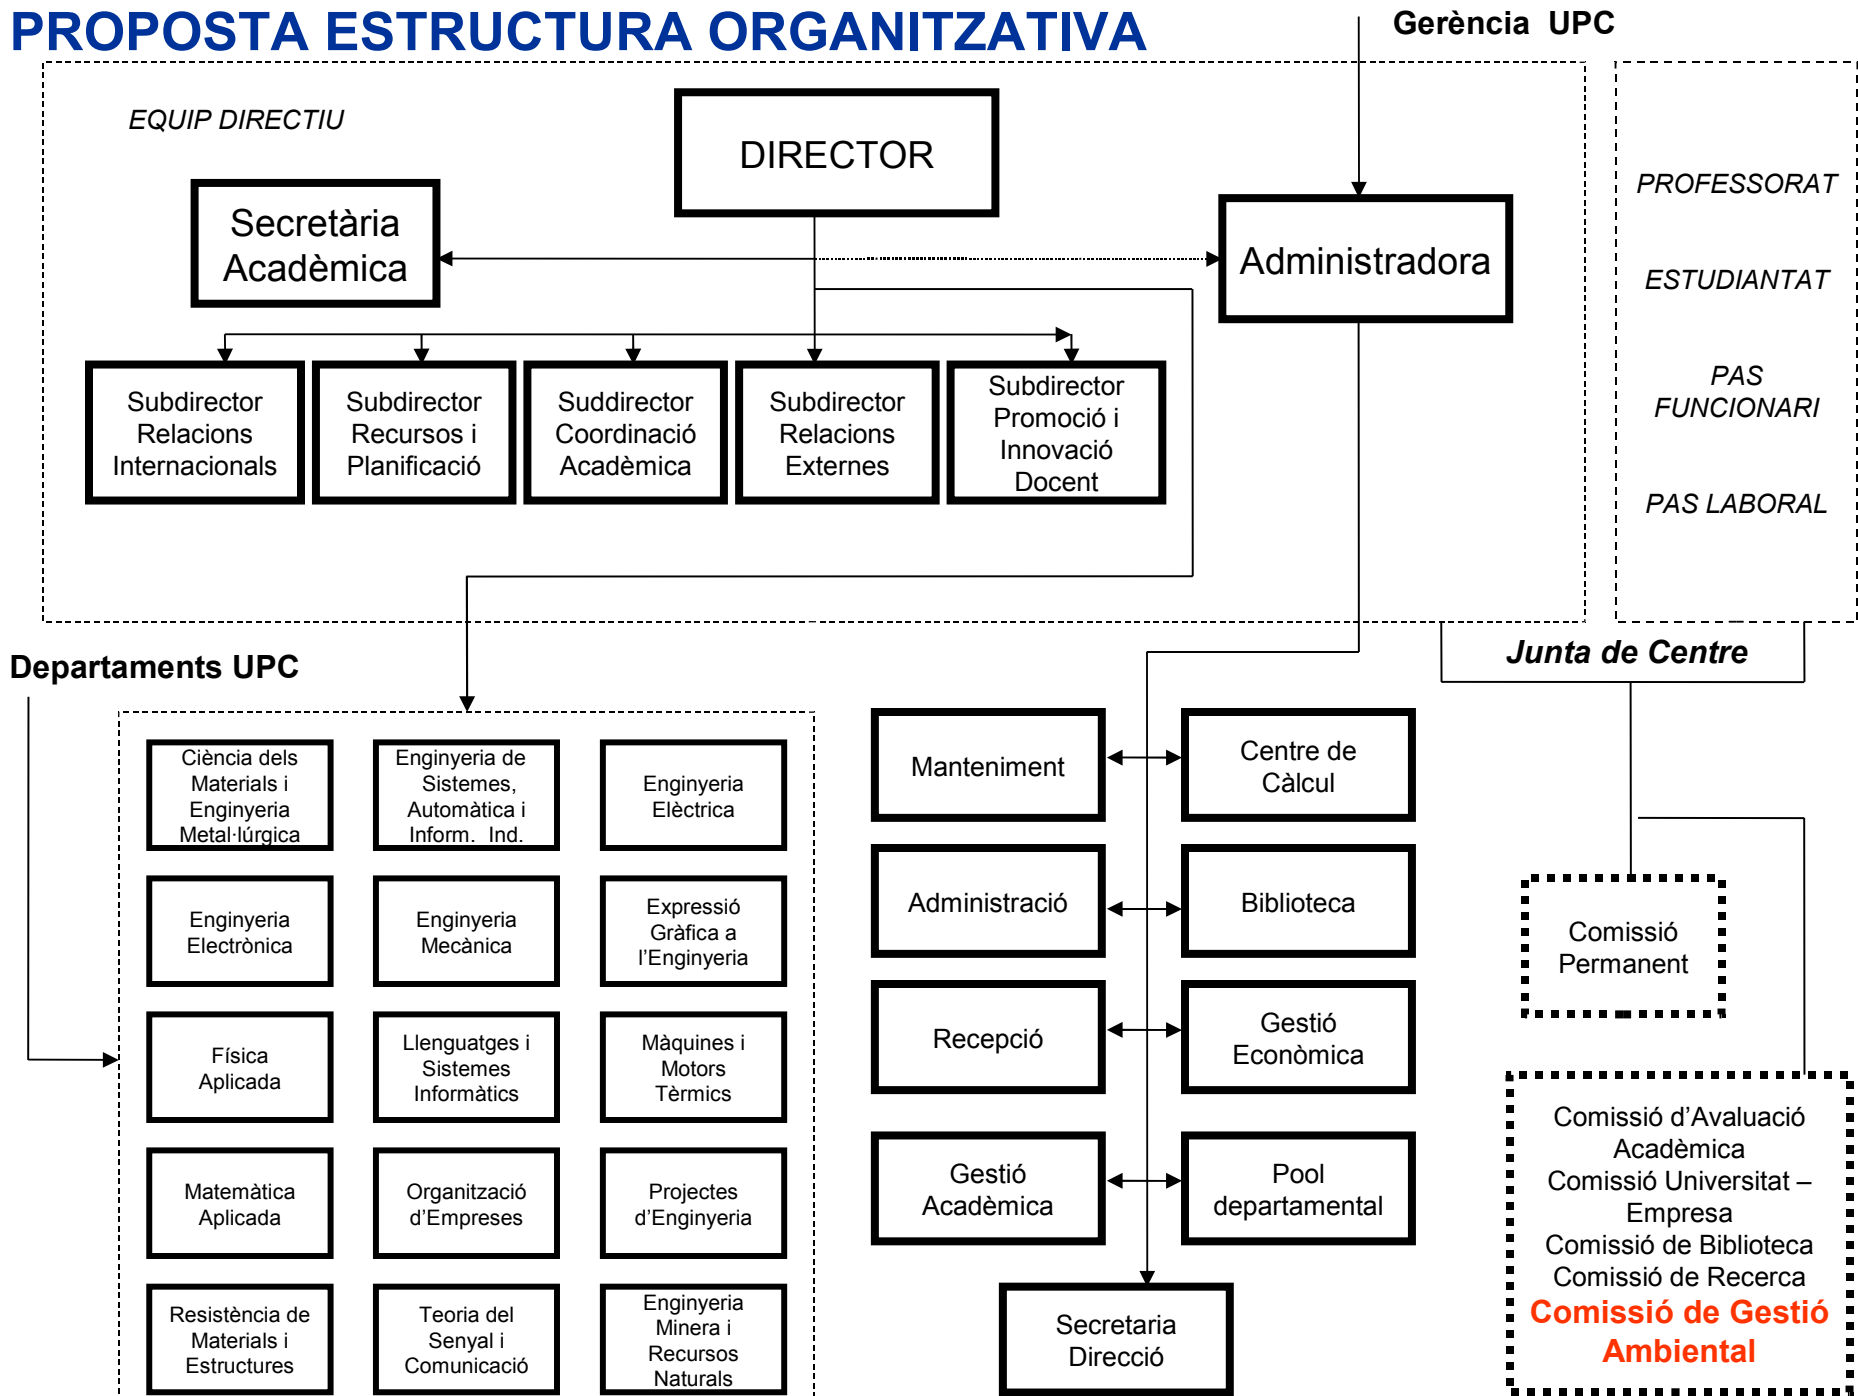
PROPOSTA ESTRUCTURA ORGANITZATIVA

Gerència UPC

EQUIP DIRECTIU

DIRECTOR

Secretària Acadèmica

Administradora

Subdirector Relacions Internacionals

Subdirector Recursos i Planificació

Suddirector Coordinació Acadèmica

Subdirector Relacions Externes

Subdirector Promoció i Innovació Docent

PROFESSORAT

ESTUDIANTAT

PAS FUNCIONARI

PAS LABORAL

Junta de Centre

Departaments UPC

Ciència dels Materials i Enginyeria Metal·lúrgica

Enginyeria de Sistemes, Automàtica i Inform. Ind.

Enginyeria Elèctrica

Enginyeria Electrònica

Enginyeria Mecànica

Expressió Gràfica a l'Enginyeria

Física Aplicada

Llenguatges i Sistemes Informàtics

Màquines i Motors Tèrmics

Matemàtica Aplicada

Organització d'Empreses

Projectes d'Enginyeria

Resistència de Materials i Estructures

Teoria del Senyal i Comunicació

Enginyeria Minera i Recursos Naturals

Manteniment

Centre de Càlcul

Administració

Biblioteca

Recepció

Gestió Econòmica

Gestió Acadèmica

Pool departamental

Secretaria Direcció

Comissió Permanent

Comissió d'Avaluació Acadèmica
Comissió Universitat – Empresa
Comissió de Biblioteca
Comissió de Recerca
Comissió de Gestió Ambiental